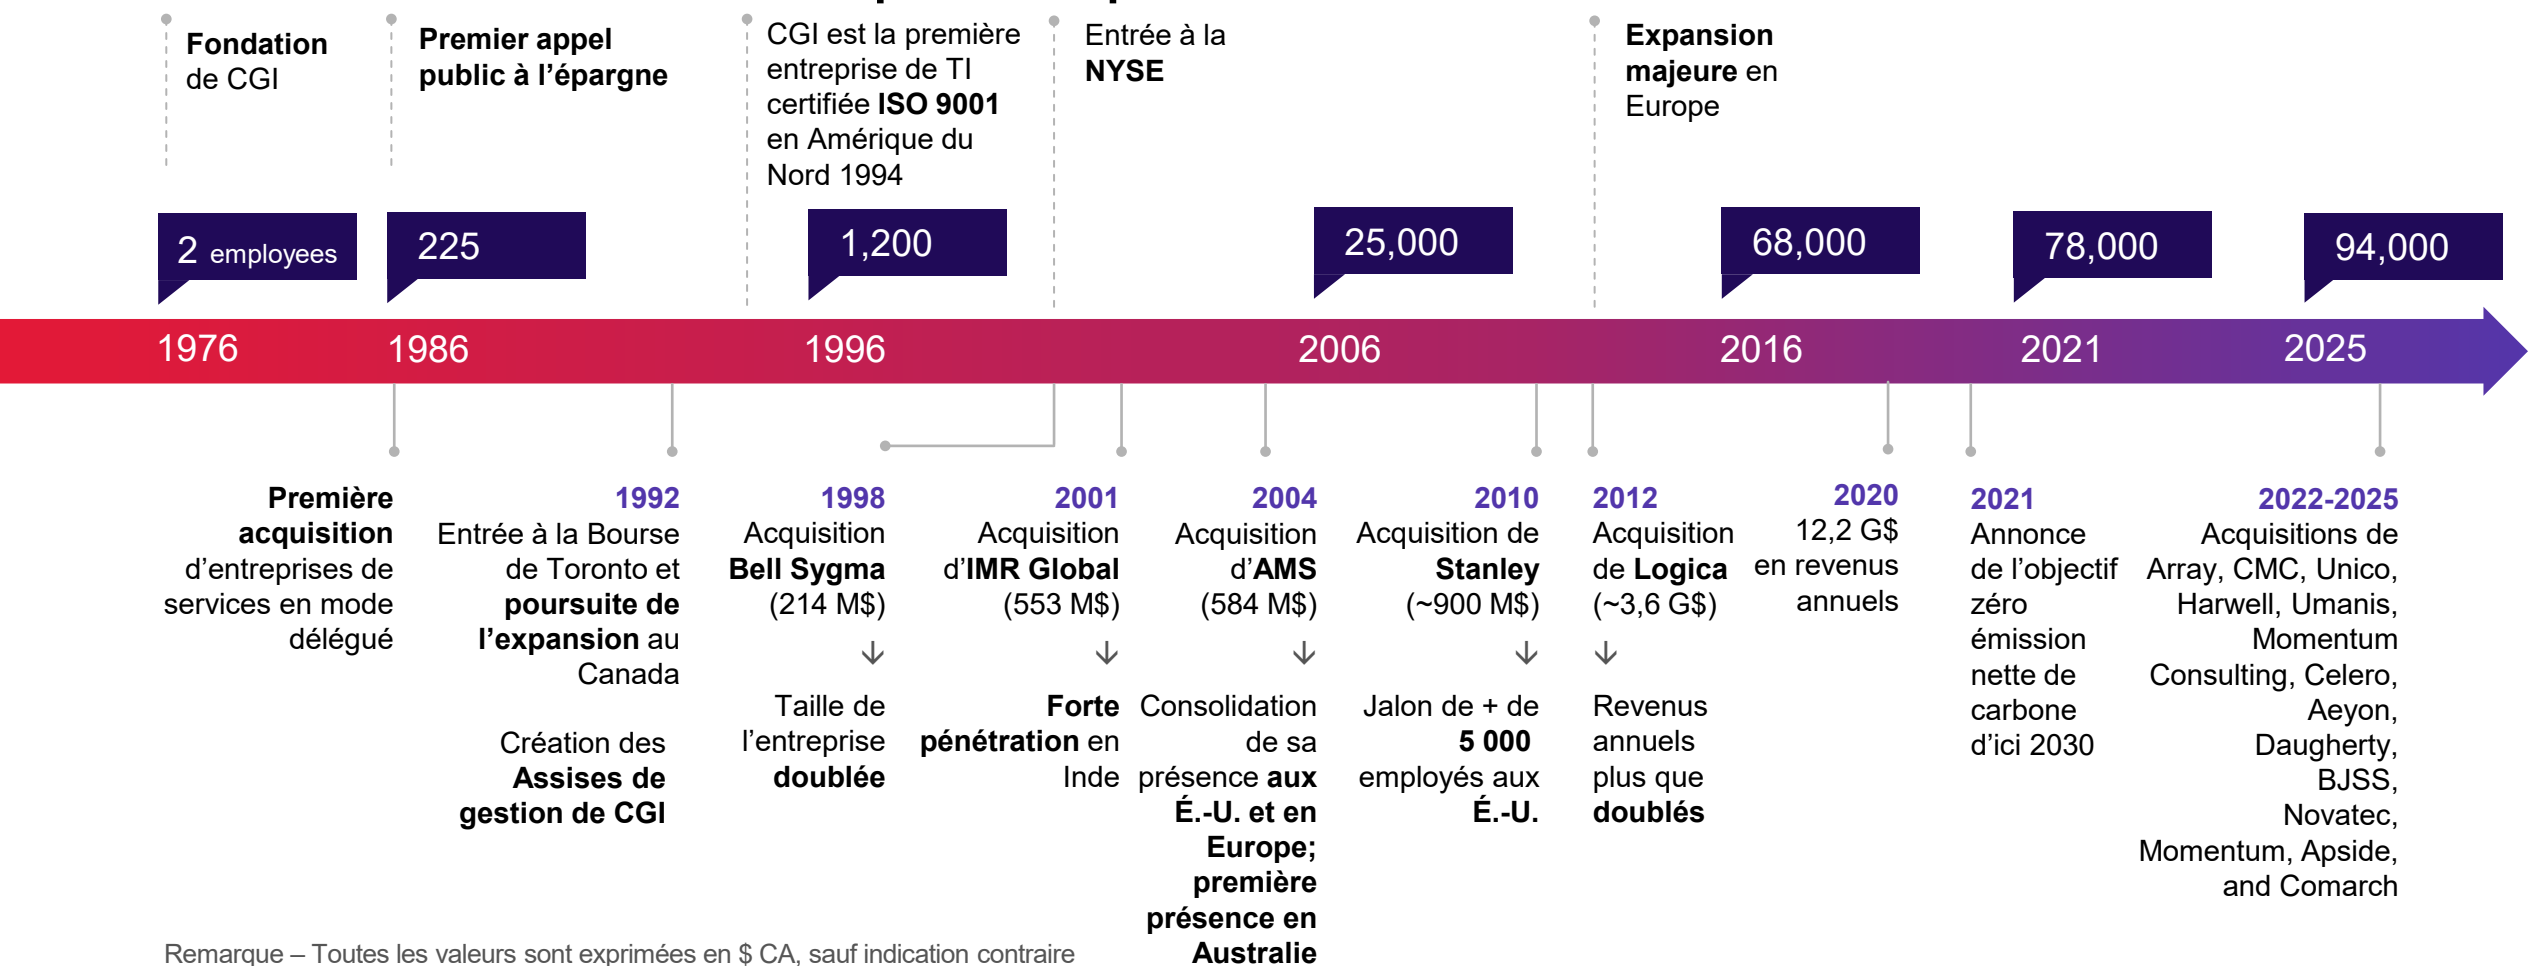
Fondation de CGI

Premier appel public à l'épargne

CGI est la première entreprise de TI certifiée ISO 9001 en Amérique du Nord 1994

Entrée à la NYSE

Expansion majeure en Europe

2 employees

225

1,200

25,000

68,000

78,000

94,000

1976

1986

1996

2006

2016

2021

2025

Première acquisition d'entreprises de services en mode délégué

1992
Entrée à la Bourse de Toronto et poursuite de l'expansion au Canada

Création des Assises de gestion de CGI

1998
Acquisition Bell Sygma (214 M$)
↓
Taille de l'entreprise doublée

2001
Acquisition d'IMR Global (553 M$)
↓
Forte pénétration en Inde

2004
Acquisition d'AMS (584 M$)
↓
Consolidation de sa présence aux É.-U. et en Europe; première présence en Australie

2010
Acquisition de Stanley (~900 M$)
↓
Jalon de + de 5 000 employés aux É.-U.

2012
Acquisition de Logica (~3,6 G$)
↓
Revenus annuels plus que doublés

2020
12,2 G$ en revenus annuels

2021
Annonce de l'objectif zéro émission nette de carbone d'ici 2030

2022-2025
Acquisitions de Array, CMC, Unico, Harwell, Umanis, Momentum Consulting, Celero, Aeyon, Daugherty, BJSS, Novatec, Momentum, Apside, and Comarch

Remarque – Toutes les valeurs sont exprimées en $ CA, sauf indication contraire